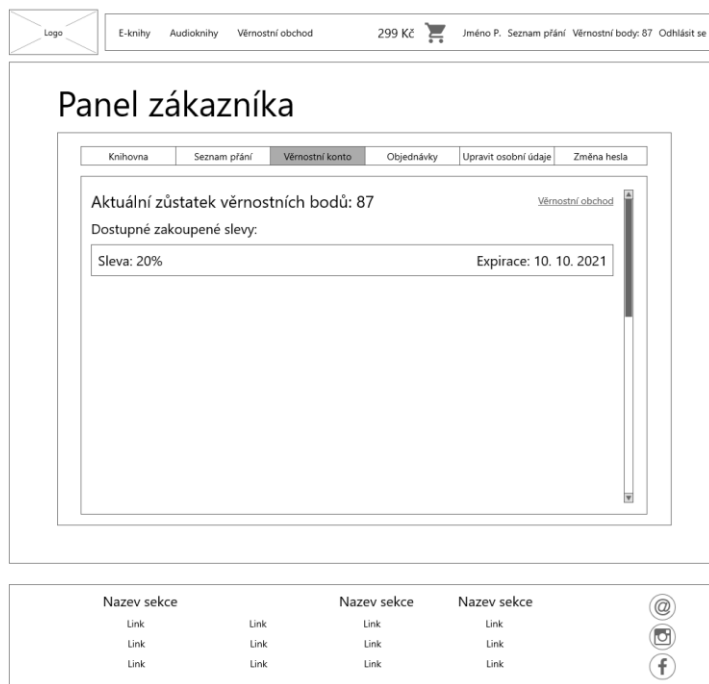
Logo

E-knihy Audioknihy Věrnostní obchod

299 Kč

Jméno P. Seznam přání Věrnostní body: 87 Odhlásit se

Panel zákazníka

| Knihovna | Seznam přání | Věrnostní konto | Objednávky | Upravit osobní údaje | Změna hesla |
|---|---|---|---|---|---|

Aktuální zůstatek věrnostních bodů: 87

Věrnostní obchod

Dostupné zakoupené slevy:

Sleva: 20%

Expirace: 10. 10. 2021

Nazev sekce

Nazev sekce

Nazev sekce

| Link | Link | Link | Link |
|---|---|---|---|
| Link | Link | Link | Link |
| Link | Link | Link | Link |